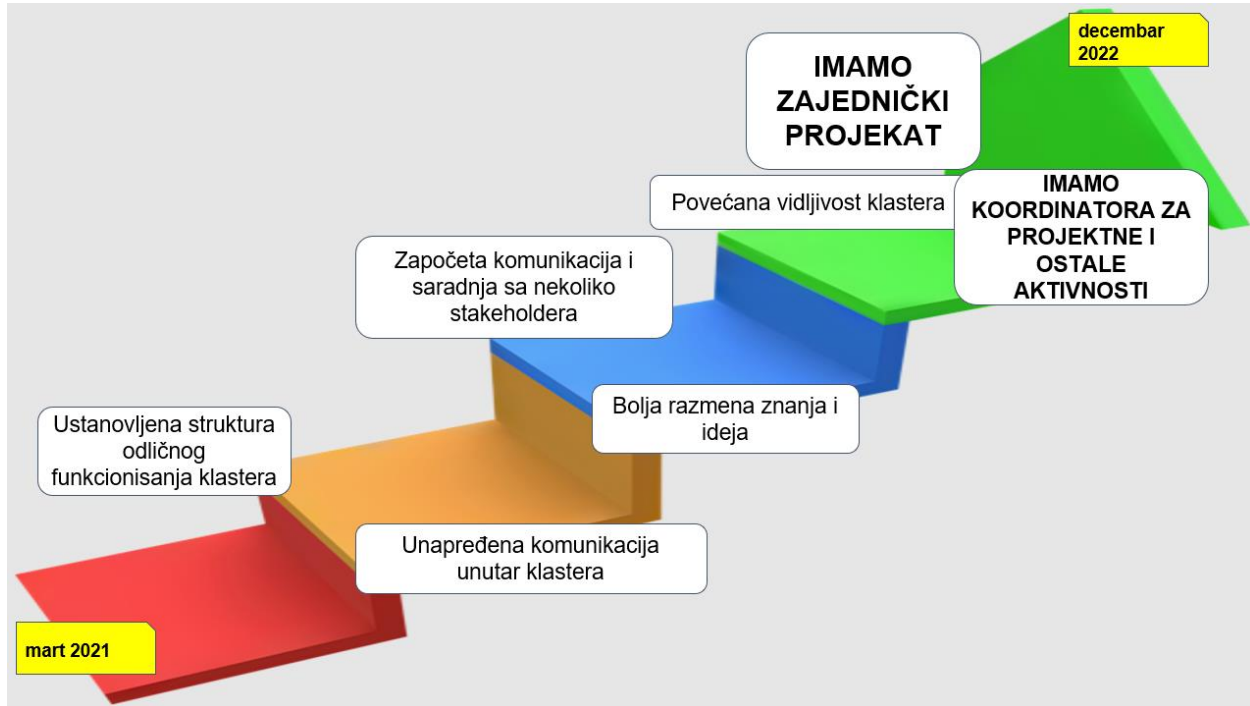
decembar 2022

IMAMO ZAJEDNIČKI PROJEKAT

Povećana vidljivost klastera

IMAMO KOORDINATORA ZA PROJEKTNE I OSTALE AKTIVNOSTI

Započeta komunikacija i saradnja sa nekoliko stakeholdera

Bolja razmena znanja i ideja

Ustanovljena struktura odličnog funkcionisanja klastera

Unapređena komunikacija unutar klastera

mart 2021